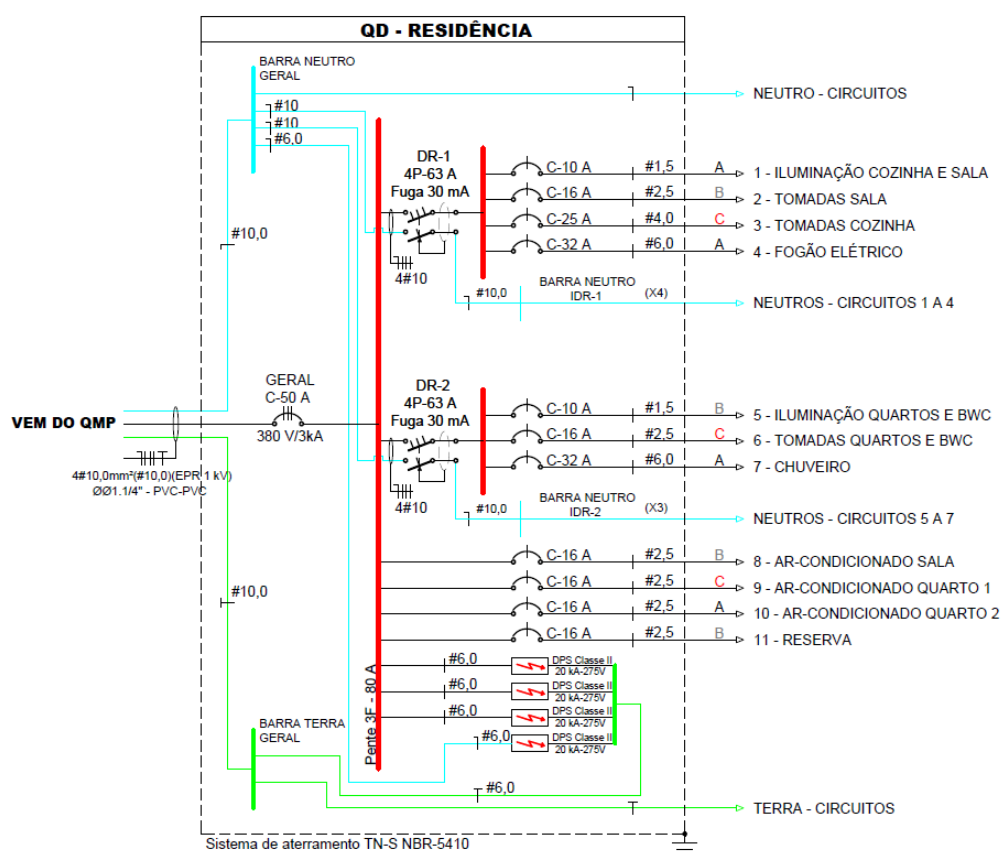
QD - RESIDÊNCIA

BARRA NEUTRO GERAL
#10
#10
#6,0
NEUTRO - CIRCUITOS

DR-1
4P-63 A
Fuga 30 mA
C-10 A #1,5 A 1 - ILUMINAÇÃO COZINHA E SALA
C-16 A #2,5 B 2 - TOMADAS SALA
C-25 A #4,0 C 3 - TOMADAS COZINHA
C-32 A #6,0 A 4 - FOGÃO ELÉTRICO
#10,0
4#10
#10,0
BARRA NEUTRO IDR-1 (X4)
NEUTROS - CIRCUITOS 1 A 4

GERAL
C-50 A
380 V/3kA
VEM DO QMP
4#10,0mm²(#10,0)(EPR 1 kV)
ØØ1.1/4" - PVC-PVC

DR-2
4P-63 A
Fuga 30 mA
C-10 A #1,5 B 5 - ILUMINAÇÃO QUARTOS E BWC
C-16 A #2,5 C 6 - TOMADAS QUARTOS E BWC
C-32 A #6,0 A 7 - CHUVEIRO
4#10
#10,0
BARRA NEUTRO IDR-2 (X3)
NEUTROS - CIRCUITOS 5 A 7

C-16 A #2,5 B 8 - AR-CONDICIONADO SALA
C-16 A #2,5 C 9 - AR-CONDICIONADO QUARTO 1
C-16 A #2,5 A 10 - AR-CONDICIONADO QUARTO 2
C-16 A #2,5 B 11 - RESERVA
#10,0

#6,0 DPS Classe II 20 kA-275V
#6,0 DPS Classe II 20 kA-275V
#6,0 DPS Classe II 20 kA-275V
#6,0 DPS Classe II 20 kA-275V
Pente 3F - 80 A
BARRA TERRA GERAL
#6,0
TERRA - CIRCUITOS
Sistema de aterramento TN-S NBR-5410